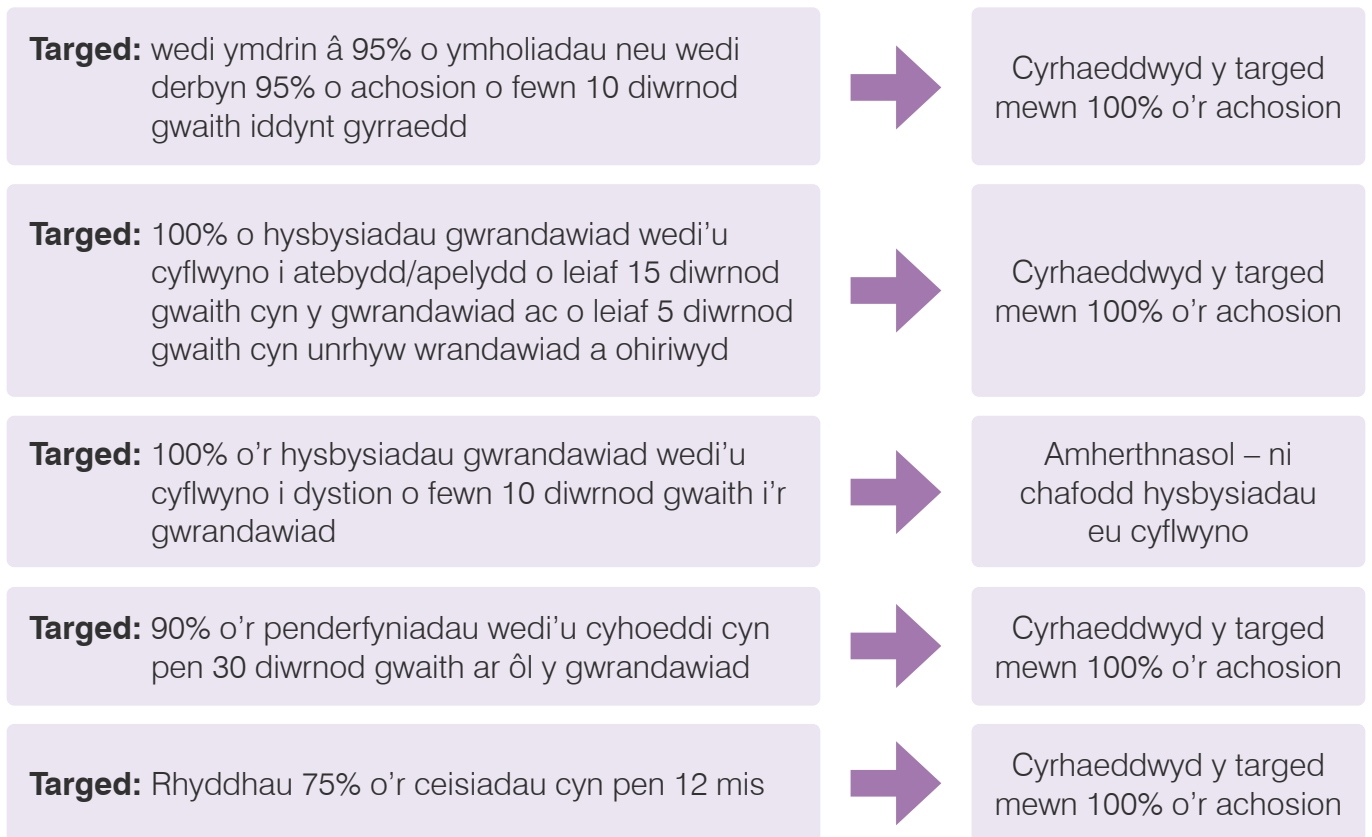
**Targed:** wedi ymdrin â 95% o ymholiadau neu wedi derbyn 95% o achosion o fewn 10 diwrnod gwaith iddynt gyrraedd

Cyrhaeddwyd y targed mewn 100% o'r achosion

**Targed:** 100% o hysbysiadau gwrandawiad wedi'u cyflwyno i atebydd/apelydd o leiaf 15 diwrnod gwaith cyn y gwrandawiad ac o leiaf 5 diwrnod gwaith cyn unrhyw wrandawiad a ohiriwyd

Cyrhaeddwyd y targed mewn 100% o'r achosion

**Targed:** 100% o'r hysbysiadau gwrandawiad wedi'u cyflwyno i dystion o fewn 10 diwrnod gwaith i'r gwrandawiad

Amherthnasol – ni chafodd hysbysiadau eu cyflwyno

**Targed:** 90% o'r penderfyniadau wedi'u cyhoeddi cyn pen 30 diwrnod gwaith ar ôl y gwrandawiad

Cyrhaeddwyd y targed mewn 100% o'r achosion

**Targed:** Rhyddhau 75% o'r ceisiadau cyn pen 12 mis

Cyrhaeddwyd y targed mewn 100% o'r achosion